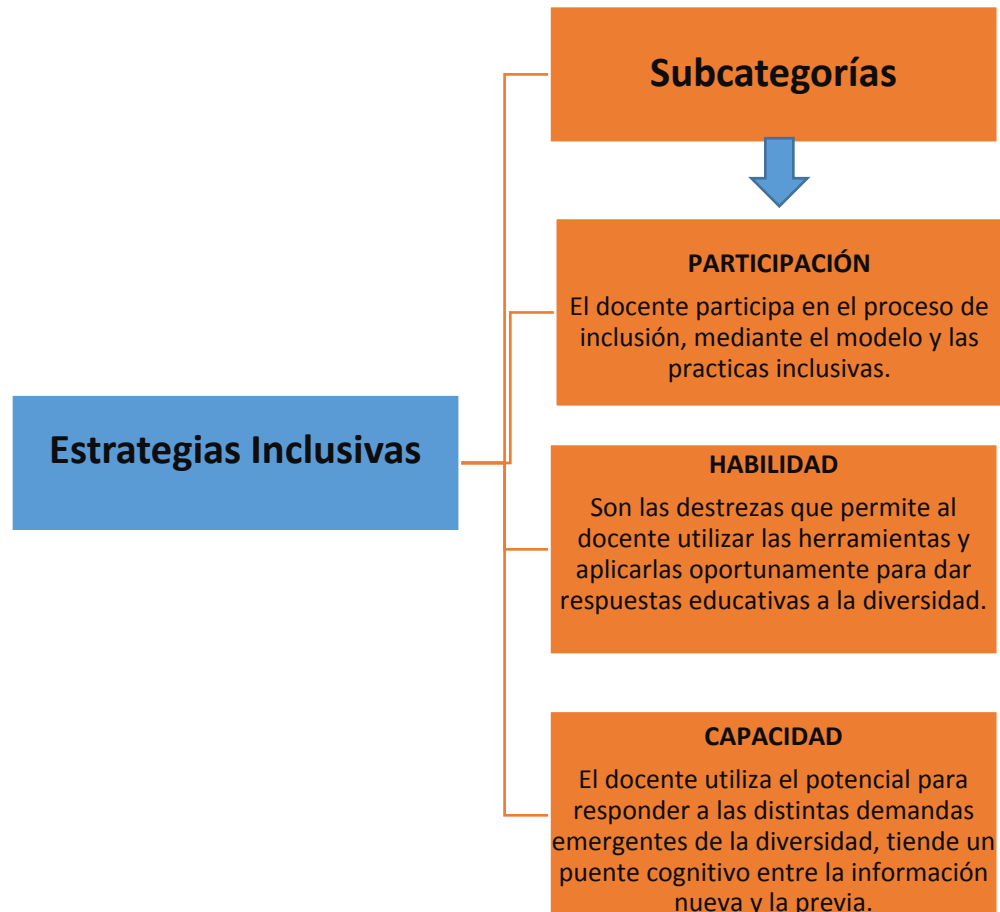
Subcategorías

Estrategias Inclusivas

PARTICIPACIÓN

El docente participa en el proceso de inclusión, mediante el modelo y las practicas inclusivas.

HABILIDAD

Son las destrezas que permite al docente utilizar las herramientas y aplicarlas oportunamente para dar respuestas educativas a la diversidad.

CAPACIDAD

El docente utiliza el potencial para responder a las distintas demandas emergentes de la diversidad, tiende un puente cognitivo entre la información nueva y la previa.